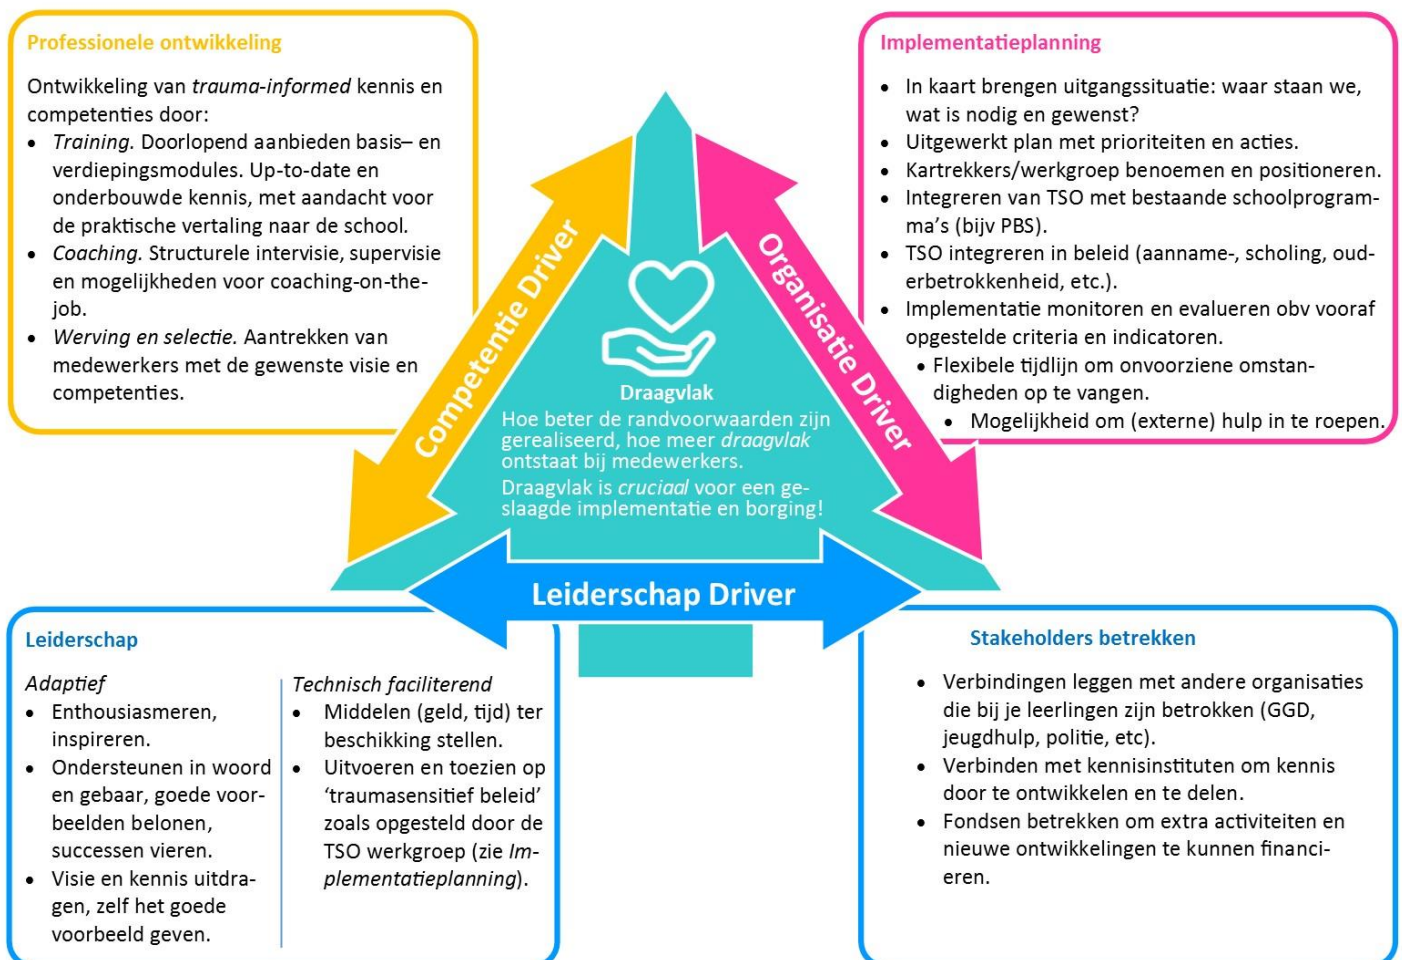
Professionele ontwikkeling

Ontwikkeling van *trauma-informed* kennis en competenties door:
- *Training.* Doorlopend aanbieden basis– en verdiepingsmodules. Up-to-date en onderbouwde kennis, met aandacht voor de praktische vertaling naar de school.
- *Coaching.* Structurele intervisie, supervisie en mogelijkheden voor coaching-on-the-job.
- *Werving en selectie.* Aantrekken van medewerkers met de gewenste visie en competenties.

Implementatieplanning

- In kaart brengen uitgangssituatie: waar staan we, wat is nodig en gewenst?
- Uitgewerkt plan met prioriteiten en acties.
- Kartrekkers/werkgroep benoemen en positioneren.
- Integreren van TSO met bestaande schoolprogramma's (bijv PBS).
- TSO integreren in beleid (aanname-, scholing, ouderbetrokkenheid, etc.).
- Implementatie monitoren en evalueren obv vooraf opgestelde criteria en indicatoren.
  - Flexibele tijdlijn om onvoorziene omstandigheden op te vangen.
    - Mogelijkheid om (externe) hulp in te roepen.

Competentie Driver

Organisatie Driver

Draagvlak
Hoe beter de randvoorwaarden zijn gerealiseerd, hoe meer *draagvlak* ontstaat bij medewerkers.
Draagvlak is *cruciaal* voor een geslaagde implementatie en borging!

Leiderschap Driver

Leiderschap

*Adaptief*
- Enthousiasmeren, inspireren.
- Ondersteunen in woord en gebaar, goede voorbeelden belonen, successen vieren.
- Visie en kennis uitdragen, zelf het goede voorbeeld geven.

*Technisch faciliterend*
- Middelen (geld, tijd) ter beschikking stellen.
- Uitvoeren en toezien op 'traumasensitief beleid' zoals opgesteld door de TSO werkgroep (zie *Implementatieplanning*).

Stakeholders betrekken

- Verbindingen leggen met andere organisaties die bij je leerlingen zijn betrokken (GGD, jeugdhulp, politie, etc).
- Verbinden met kennisinstituten om kennis door te ontwikkelen en te delen.
- Fondsen betrekken om extra activiteiten en nieuwe ontwikkelingen te kunnen financieren.